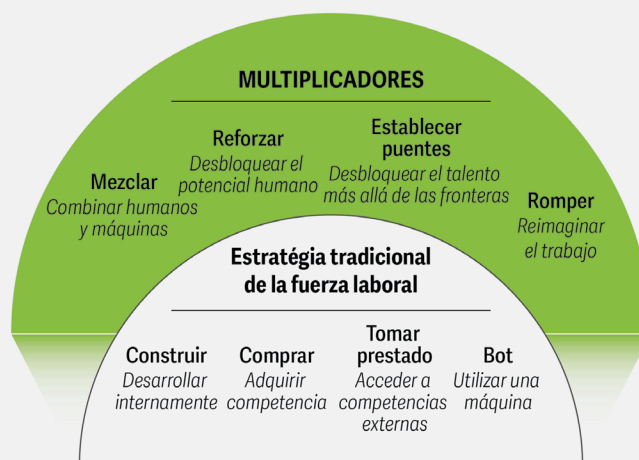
MULTIPLICADORES

Mezclar
Combinar humanos y máquinas

Reforzar
Desbloquear el potencial humano

Establecer puentes
Desbloquear el talento más allá de las fronteras

Romper
Reimaginar el trabajo

Estratégia tradicional de la fuerza laboral

Construir
Desarrollar internamente

Comprar
Adquirir competencia

Tomar prestado
Acceder a competencias externas

Bot
Utilizar una máquina